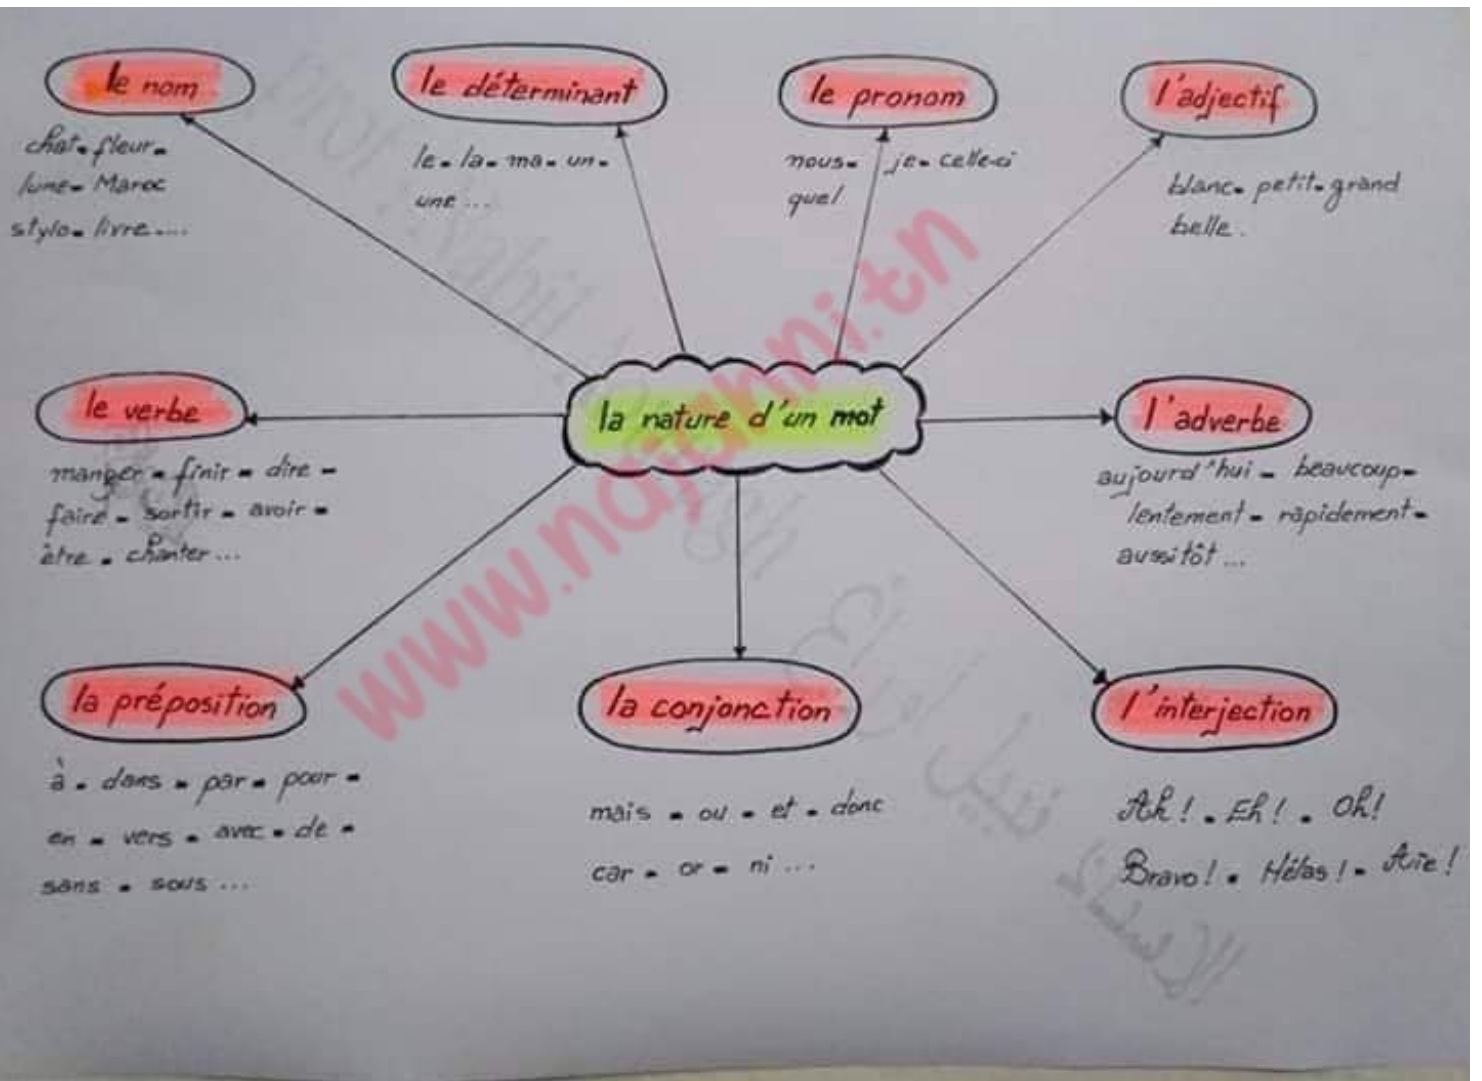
le nom

chat - fleur - lune - Maroc stylo - livre ....

le déterminant

le - la - ma - un - une ...

le pronom

nous - je - celle-ci quel

l'adjectif

blanc - petit - grand belle.

le verbe

manger - finir - dire - faire - sortir - avoir - être - chanter ...

la nature d'un mot

l'adverbe

aujourd'hui - beaucoup - lentement - rapidement - aussitôt ...

la préposition

à - dans - par - pour - en - vers - avec - de - sans - sous ...

la conjonction

mais - ou - et - donc car - or - ni ...

l'interjection

Ah! - Eh! - Oh! Bravo! - Hélas! - Aïe!

www.nabnni.tn